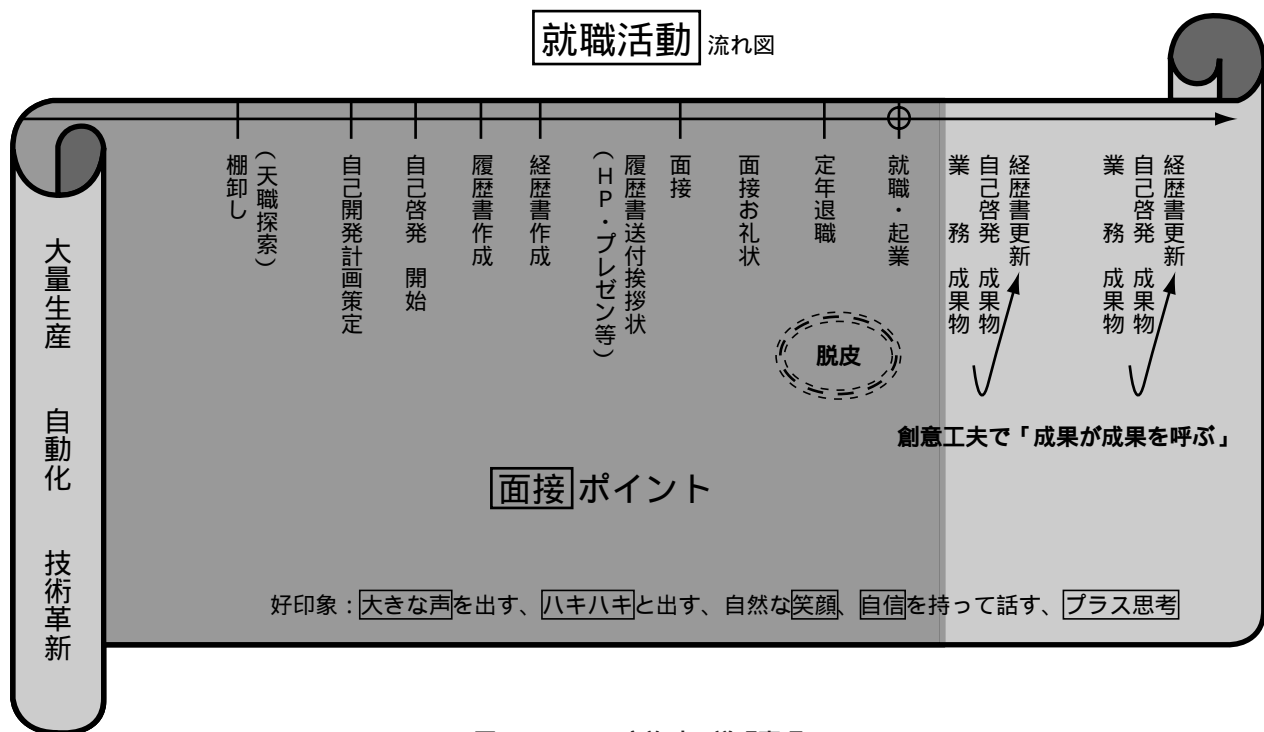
就職活動 流れ図

大量生産

自動化

技術革新

棚卸し
（天職探索）
自己開発計画策定
自己啓発　開始
履歴書作成
経歴書作成
履歴書送付挨拶状
（HP・プレゼン等）
面接
面接お礼状
定年退職
就職・起業
経歴書更新
自己啓発　成果物
業　務　成果物
経歴書更新
自己啓発　成果物
業　務　成果物

脱皮

創意工夫で「成果が成果を呼ぶ」

面接ポイント

好印象：大きな声を出す、ハキハキと出す、自然な笑顔、自信を持って話す、プラス思考